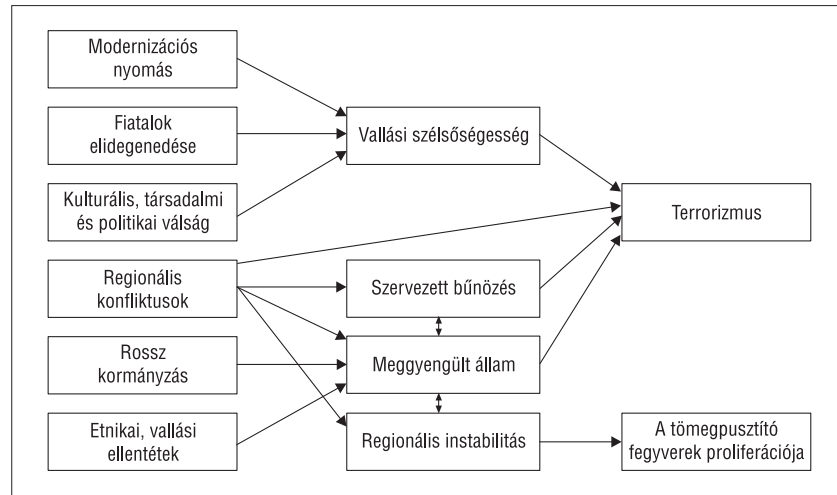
Modernizációs nyomás

Fiatalok elidegenedése

Kulturális, társadalmi és politikai válság

Vallási szélsőségesség

Terrorizmus

Regionális konfliktusok

Szervezett bűnözés

Rossz kormányzás

Meggyengült állam

Etnikai, vallási ellentétek

Regionális instabilitás

A tömegpusztító fegyverek proliferációja